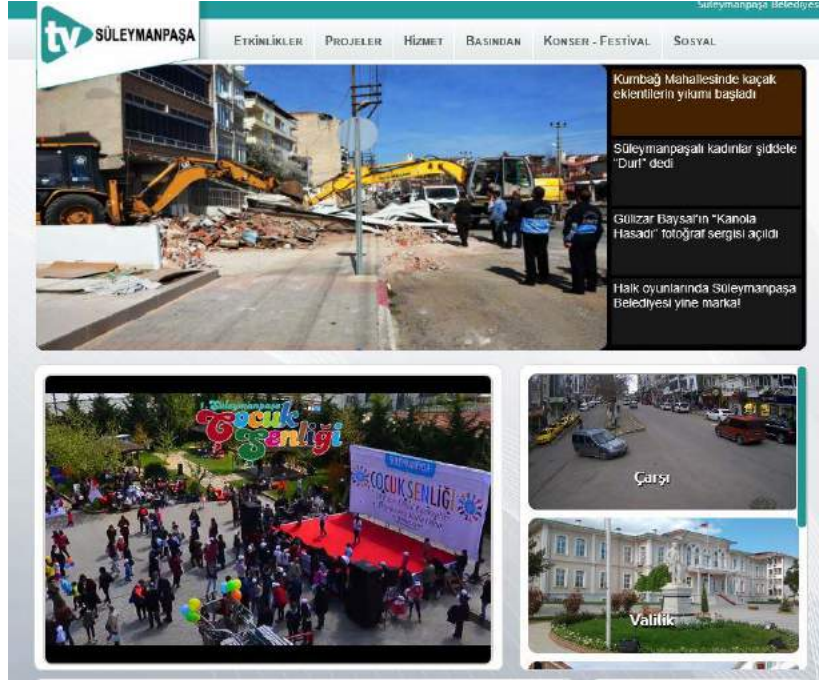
Süleymanpaşa Belediyesi

tv SÜLEYMANPAŞA

ETKİNLİKLER PROJELER HİZMET BASINDAN KONSER - FESTİVAL SOSYAL

Kumbağ Mahallesinde kaçak eklentilerin yıkımı başladı

Süleymanpaşalı kadınlar şiddete "Dur!" dedi

Gülizar Baysal'ın "Kanola Hasadı" fotoğraf sergisi açıldı

Halk oyunlarında Süleymanpaşa Belediyesi yine marka!

1. Süleymanpaşa Çocuk Şenliği

ÇOCUK ŞENLİĞİ

Çarşı

Valilik